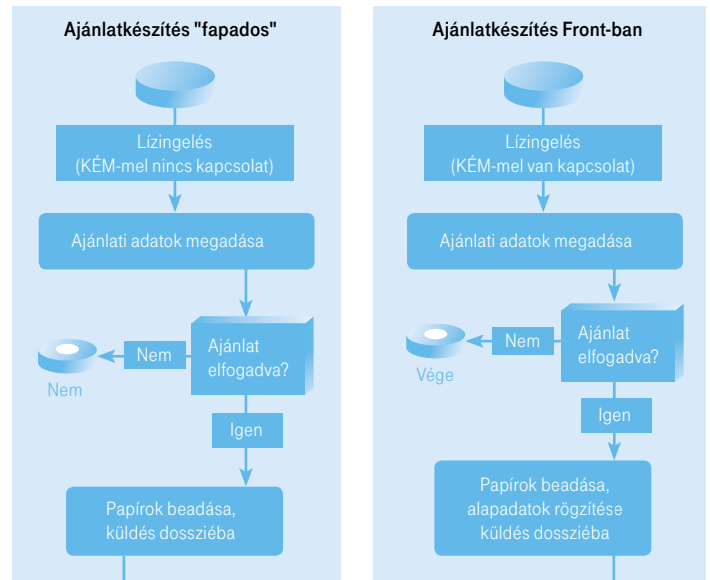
Ajánlatkészítés "fapados"

Lízingelés
(KÉM-mel nincs kapcsolat)

Ajánlati adatok megadása

Ajánlat elfogadva?

Nem

Nem

Igen

Papírok beadása, küldés dossziéba

Ajánlatkészítés Front-ban

Lízingelés
(KÉM-mel van kapcsolat)

Ajánlati adatok megadása

Ajánlat elfogadva?

Nem

Vége

Igen

Papírok beadása, alapadatok rögzítése küldés dossziéba